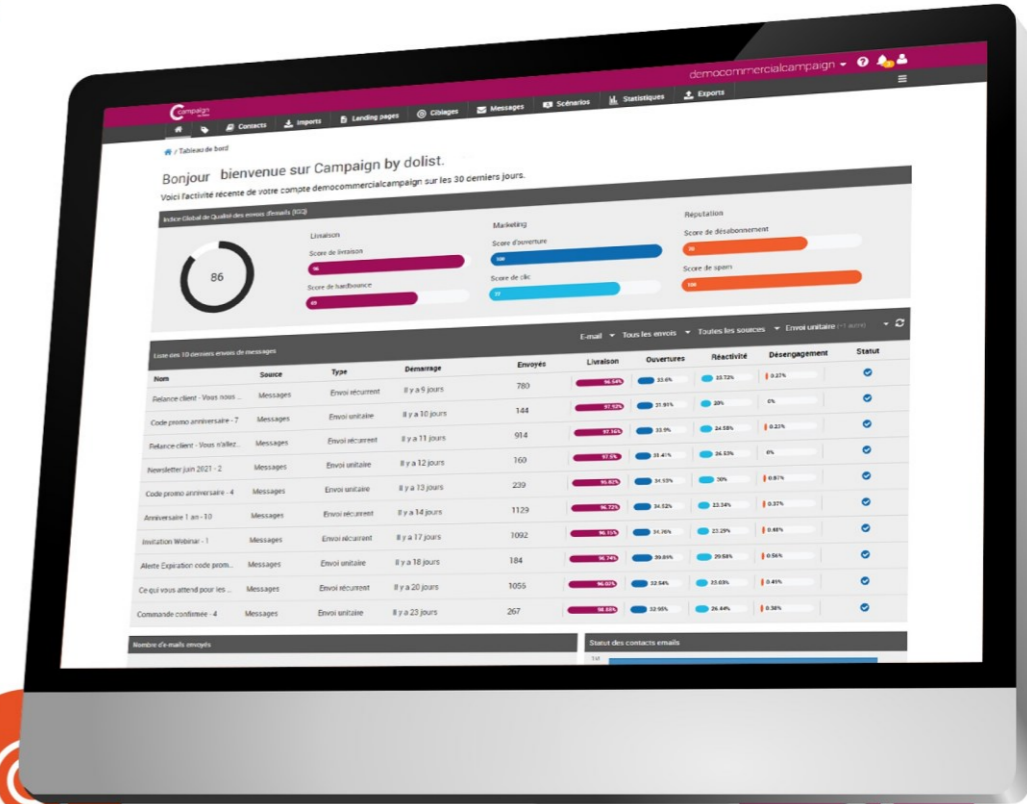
democommercialcampaign ▾

Campaign

Contacts Imports Landing pages Ciblages Messages Scénarios Statistiques Exports

/ Tableau de bord

Bonjour bienvenue sur Campaign by dolist.

Voici l'activité récente de votre compte democommercialcampaign sur les 30 derniers jours.

Indice Global de Qualité des envois (Emails) (IGQ)

86

Livraison

Score de livraison

96

Score de hardbounce

69

Marketing

Score d'ouverture

100

Score de clic

77

Réputation

Score de désabonnement

70

Score de spam

100

E-mail ▾ Tous les envois ▾ Toutes les sources ▾ Envoi unitaire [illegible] ▾

Liste des 10 derniers envois de messages

| Nom | Source | Type | Démarrage | Envoyés | Livraison | Ouvertures | Réactivité | Désengagement | Statut |
|---|---|---|---|---|---|---|---|---|---|
| Relance client - Vous nous ... | Messages | Envoi récurrent | Il y a 9 jours | 780 | 96.54% | 33.6% | 33.72% | 0.27% | |
| Code promo anniversaire - 7 | Messages | Envoi unitaire | Il y a 10 jours | 144 | 97.92% | 31.91% | 20% | 0% | |
| Relance client - Vous n'allez... | Messages | Envoi récurrent | Il y a 11 jours | 914 | 97.16% | 33.5% | 24.58% | 0.22% | |
| Newsletter juin 2021 - 2 | Messages | Envoi unitaire | Il y a 12 jours | 160 | 97.5% | 31.41% | 26.53% | 0% | |
| Code promo anniversaire - 4 | Messages | Envoi unitaire | Il y a 13 jours | 239 | 95.82% | 34.93% | 30% | 0.87% | |
| Anniversaire 1 an - 10 | Messages | Envoi récurrent | Il y a 14 jours | 1129 | 96.72% | 34.52% | 23.34% | 0.37% | |
| Invitation Webinar - 1 | Messages | Envoi récurrent | Il y a 17 jours | 1092 | 96.15% | 34.76% | 23.29% | 0.48% | |
| Alerte Expiration code prom... | Messages | Envoi unitaire | Il y a 18 jours | 184 | 96.74% | 39.89% | 29.58% | 0.56% | |
| Ce qui vous attend pour les ... | Messages | Envoi récurrent | Il y a 20 jours | 1055 | 96.02% | 32.54% | 23.03% | 0.49% | |
| Commande confirmée - 4 | Messages | Envoi unitaire | Il y a 23 jours | 267 | 98.88% | 32.95% | 26.44% | 0.38% | |

Nombre d'e-mails envoyés

Statut des contacts emails